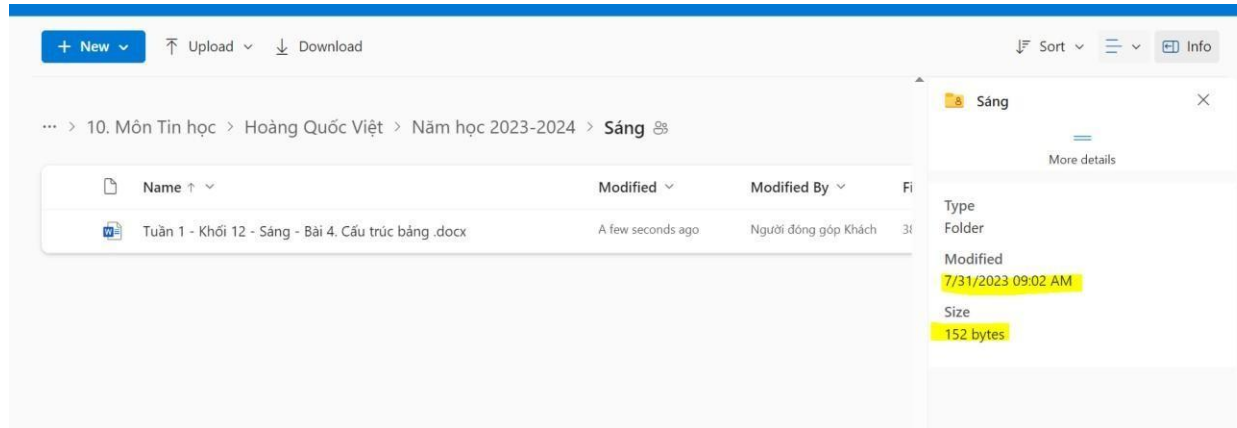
+ New ⌄ Upload ⌄ Download

Sort ⌄ Info

··· > 10. Môn Tin học > Hoàng Quốc Việt > Năm học 2023-2024 > Sáng

| Name ↑ ⌄ | Modified ⌄ | Modified By ⌄ | Fi |
|---|---|---|---|
| Tuần 1 - Khối 12 - Sáng - Bài 4. Cấu trúc bảng .docx | A few seconds ago | Người đóng góp Khách | 3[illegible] |

8 Sáng

More details

Type
Folder

Modified
7/31/2023 09:02 AM

Size
152 bytes